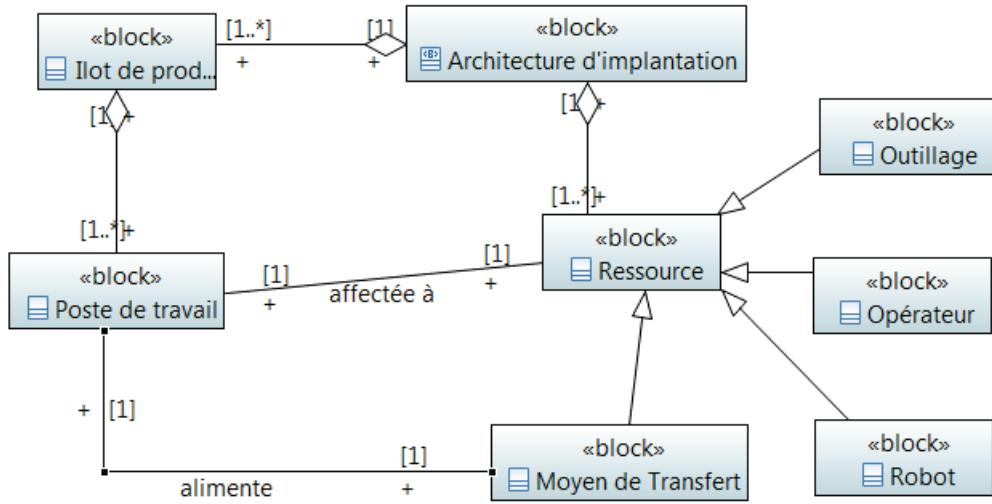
«block»
Ilot de prod...

[1..*]
+

[1]
+

«block»
Architecture d'implantation

[1]
+

[1]
+

[1..*]
+

[1..*]
+

«block»
Outillage

«block»
Poste de travail

[1]
+

affectée à

[1]
+

«block»
Ressource

«block»
Opérateur

+ [1]

[1]

alimente

+

«block»
Moyen de Transfert

«block»
Robot